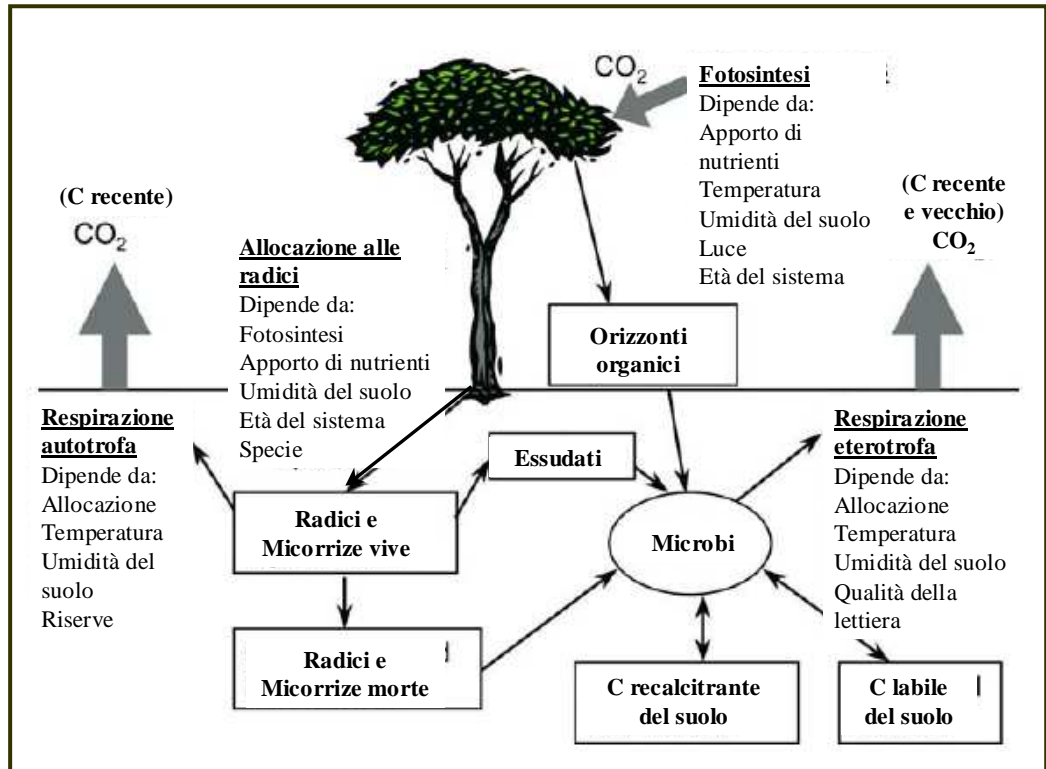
$CO_2$

**Fotosintesi**
Dipende da:
Apporto di nutrienti
Temperatura
Umidità del suolo
Luce
Età del sistema

(C recente)
$CO_2$

**Allocazione alle radici**
Dipende da:
Fotosintesi
Apporto di nutrienti
Umidità del suolo
Età del sistema
Specie

(C recente e vecchio)
$CO_2$

Orizzonti organici

**Respirazione autotrofa**
Dipende da:
Allocazione
Temperatura
Umidità del suolo
Riserve

Essudati

**Respirazione eterotrofa**
Dipende da:
Allocazione
Temperatura
Umidità del suolo
Qualità della lettiera

Radici e Micorrize vive

Microbi

Radici e Micorrize morte

C recalcitrante del suolo

C labile del suolo